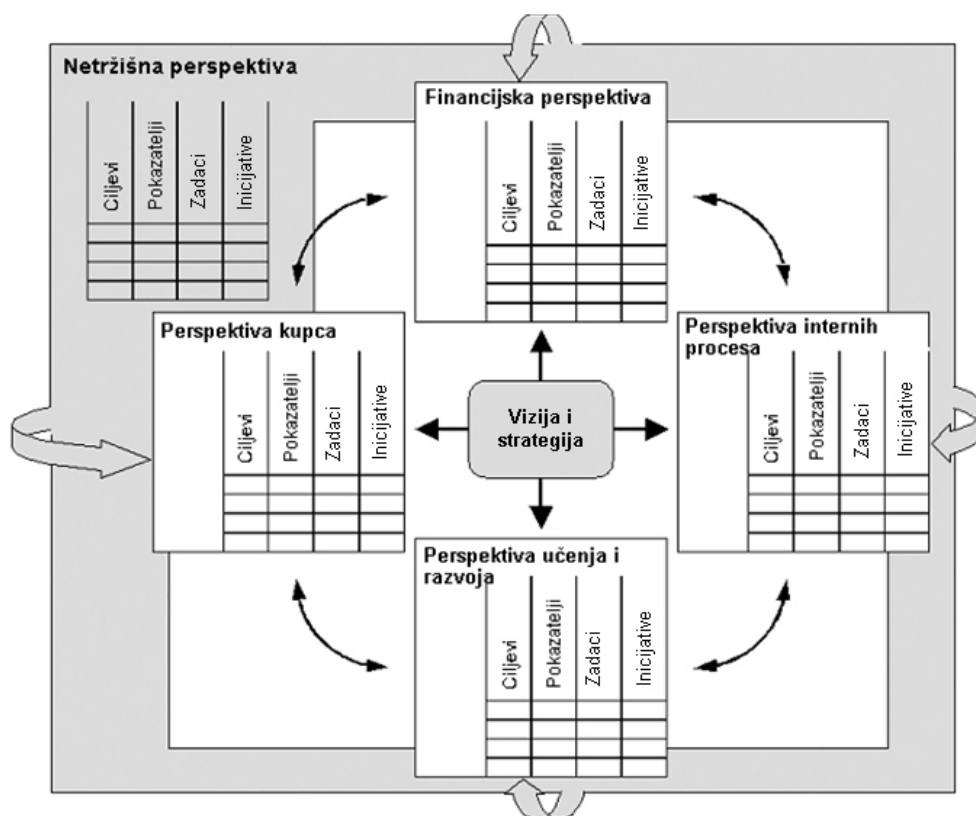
Netržišna perspektiva

| Ciljevi | Pokazatelji | Zadaci | Inicijative |
|---|---|---|---|
| | | | |

Financijska perspektiva

| Ciljevi | Pokazatelji | Zadaci | Inicijative |
|---|---|---|---|
| | | | |

Perspektiva kupca

| Ciljevi | Pokazatelji | Zadaci | Inicijative |
|---|---|---|---|
| | | | |

Vizija i strategija

Perspektiva internih procesa

| Ciljevi | Pokazatelji | Zadaci | Inicijative |
|---|---|---|---|
| | | | |

Perspektiva učenja i razvoja

| Ciljevi | Pokazatelji | Zadaci | Inicijative |
|---|---|---|---|
| | | | |